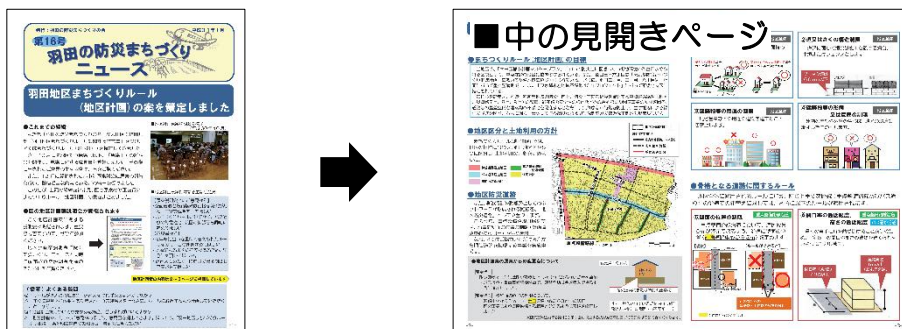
第16号
羽田の防災まちづくり
ニュース

羽田地区まちづくりルール
（地区計画）の案を策定しました

■中の見開きページ

●まちづくりルール（地区計画）の目標
●地区区分と土地利用の方針
●地区防災道路
●骨格となる道路に関するルール